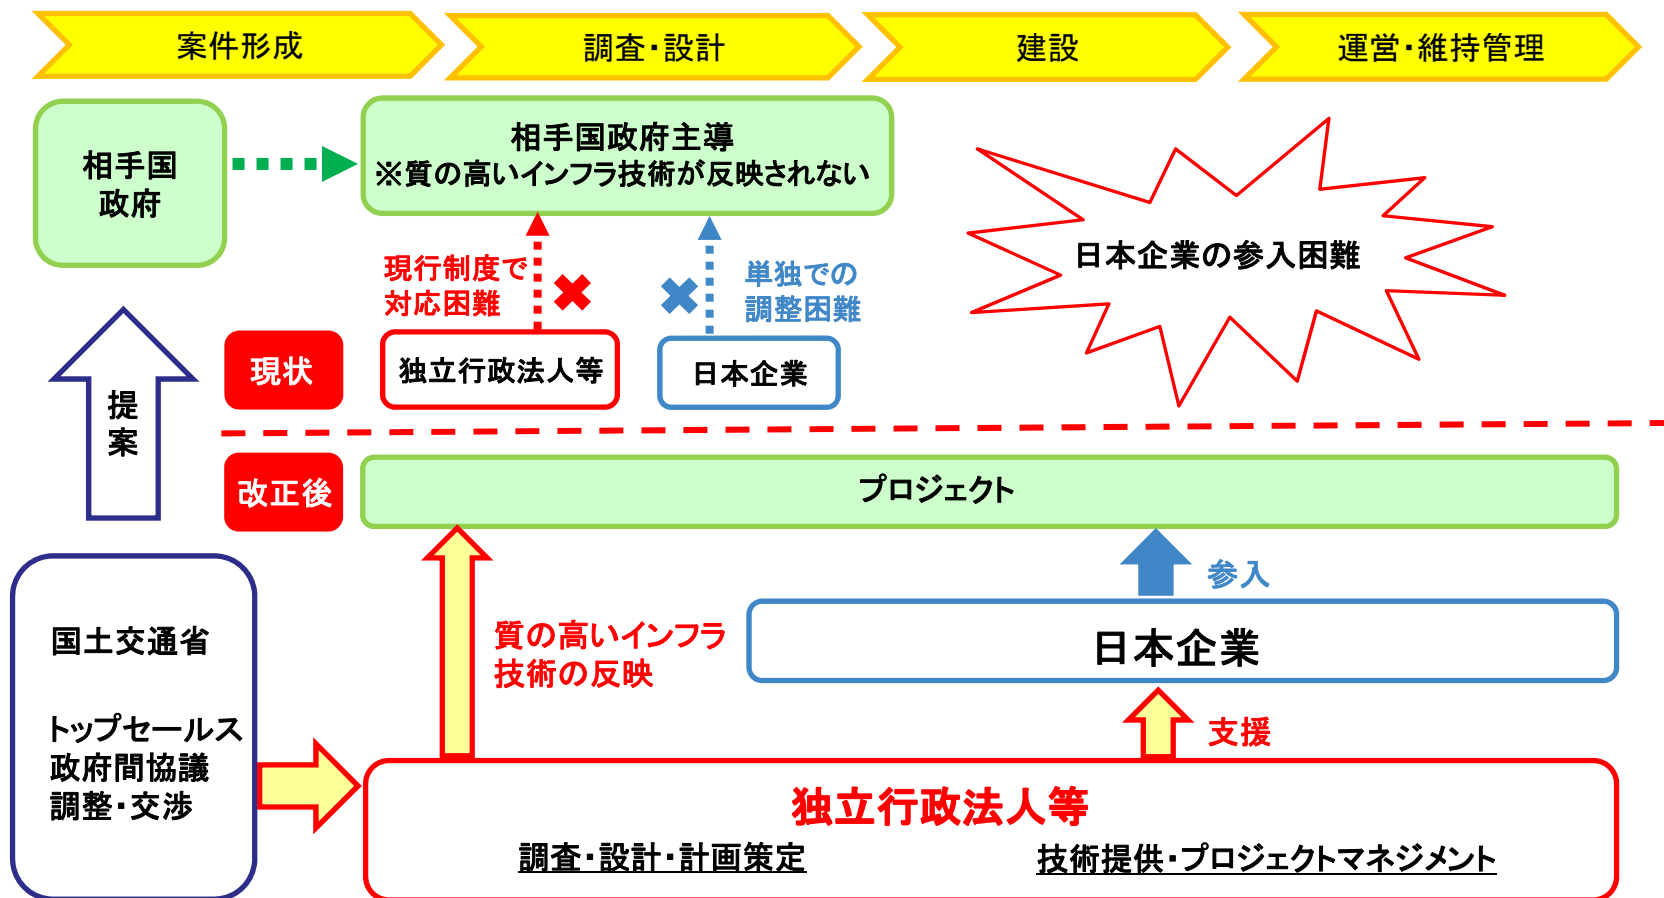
案件形成
調査・設計
建設
運営・維持管理

相手国政府

相手国政府主導
※質の高いインフラ技術が反映されない

日本企業の参入困難

現行制度で対応困難

単独での調整困難

提案

現状

独立行政法人等

日本企業

改正後

プロジェクト

参入

国土交通省

トップセールス
政府間協議
調整・交渉

質の高いインフラ技術の反映

日本企業

支援

独立行政法人等
調査・設計・計画策定
技術提供・プロジェクトマネジメント